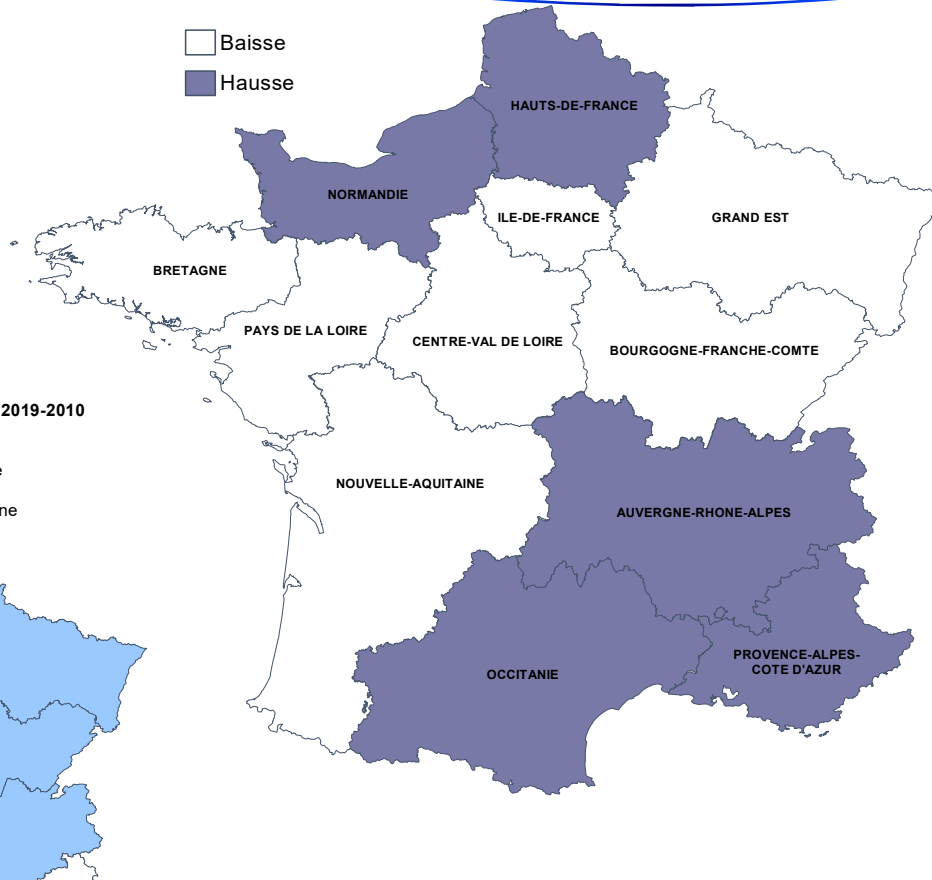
Baisse
Hausse

2019-2010
e
ne

HAUTS-DE-FRANCE
NORMANDIE
ILE-DE-FRANCE
GRAND EST
BRETAGNE
PAYS DE LA LOIRE
CENTRE-VAL DE LOIRE
BOURGOGNE-FRANCHE-COMTE
NOUVELLE-AQUITAINE
AUVERGNE-RHONE-ALPES
OCCITANIE
PROVENCE-ALPES-COTE D'AZUR